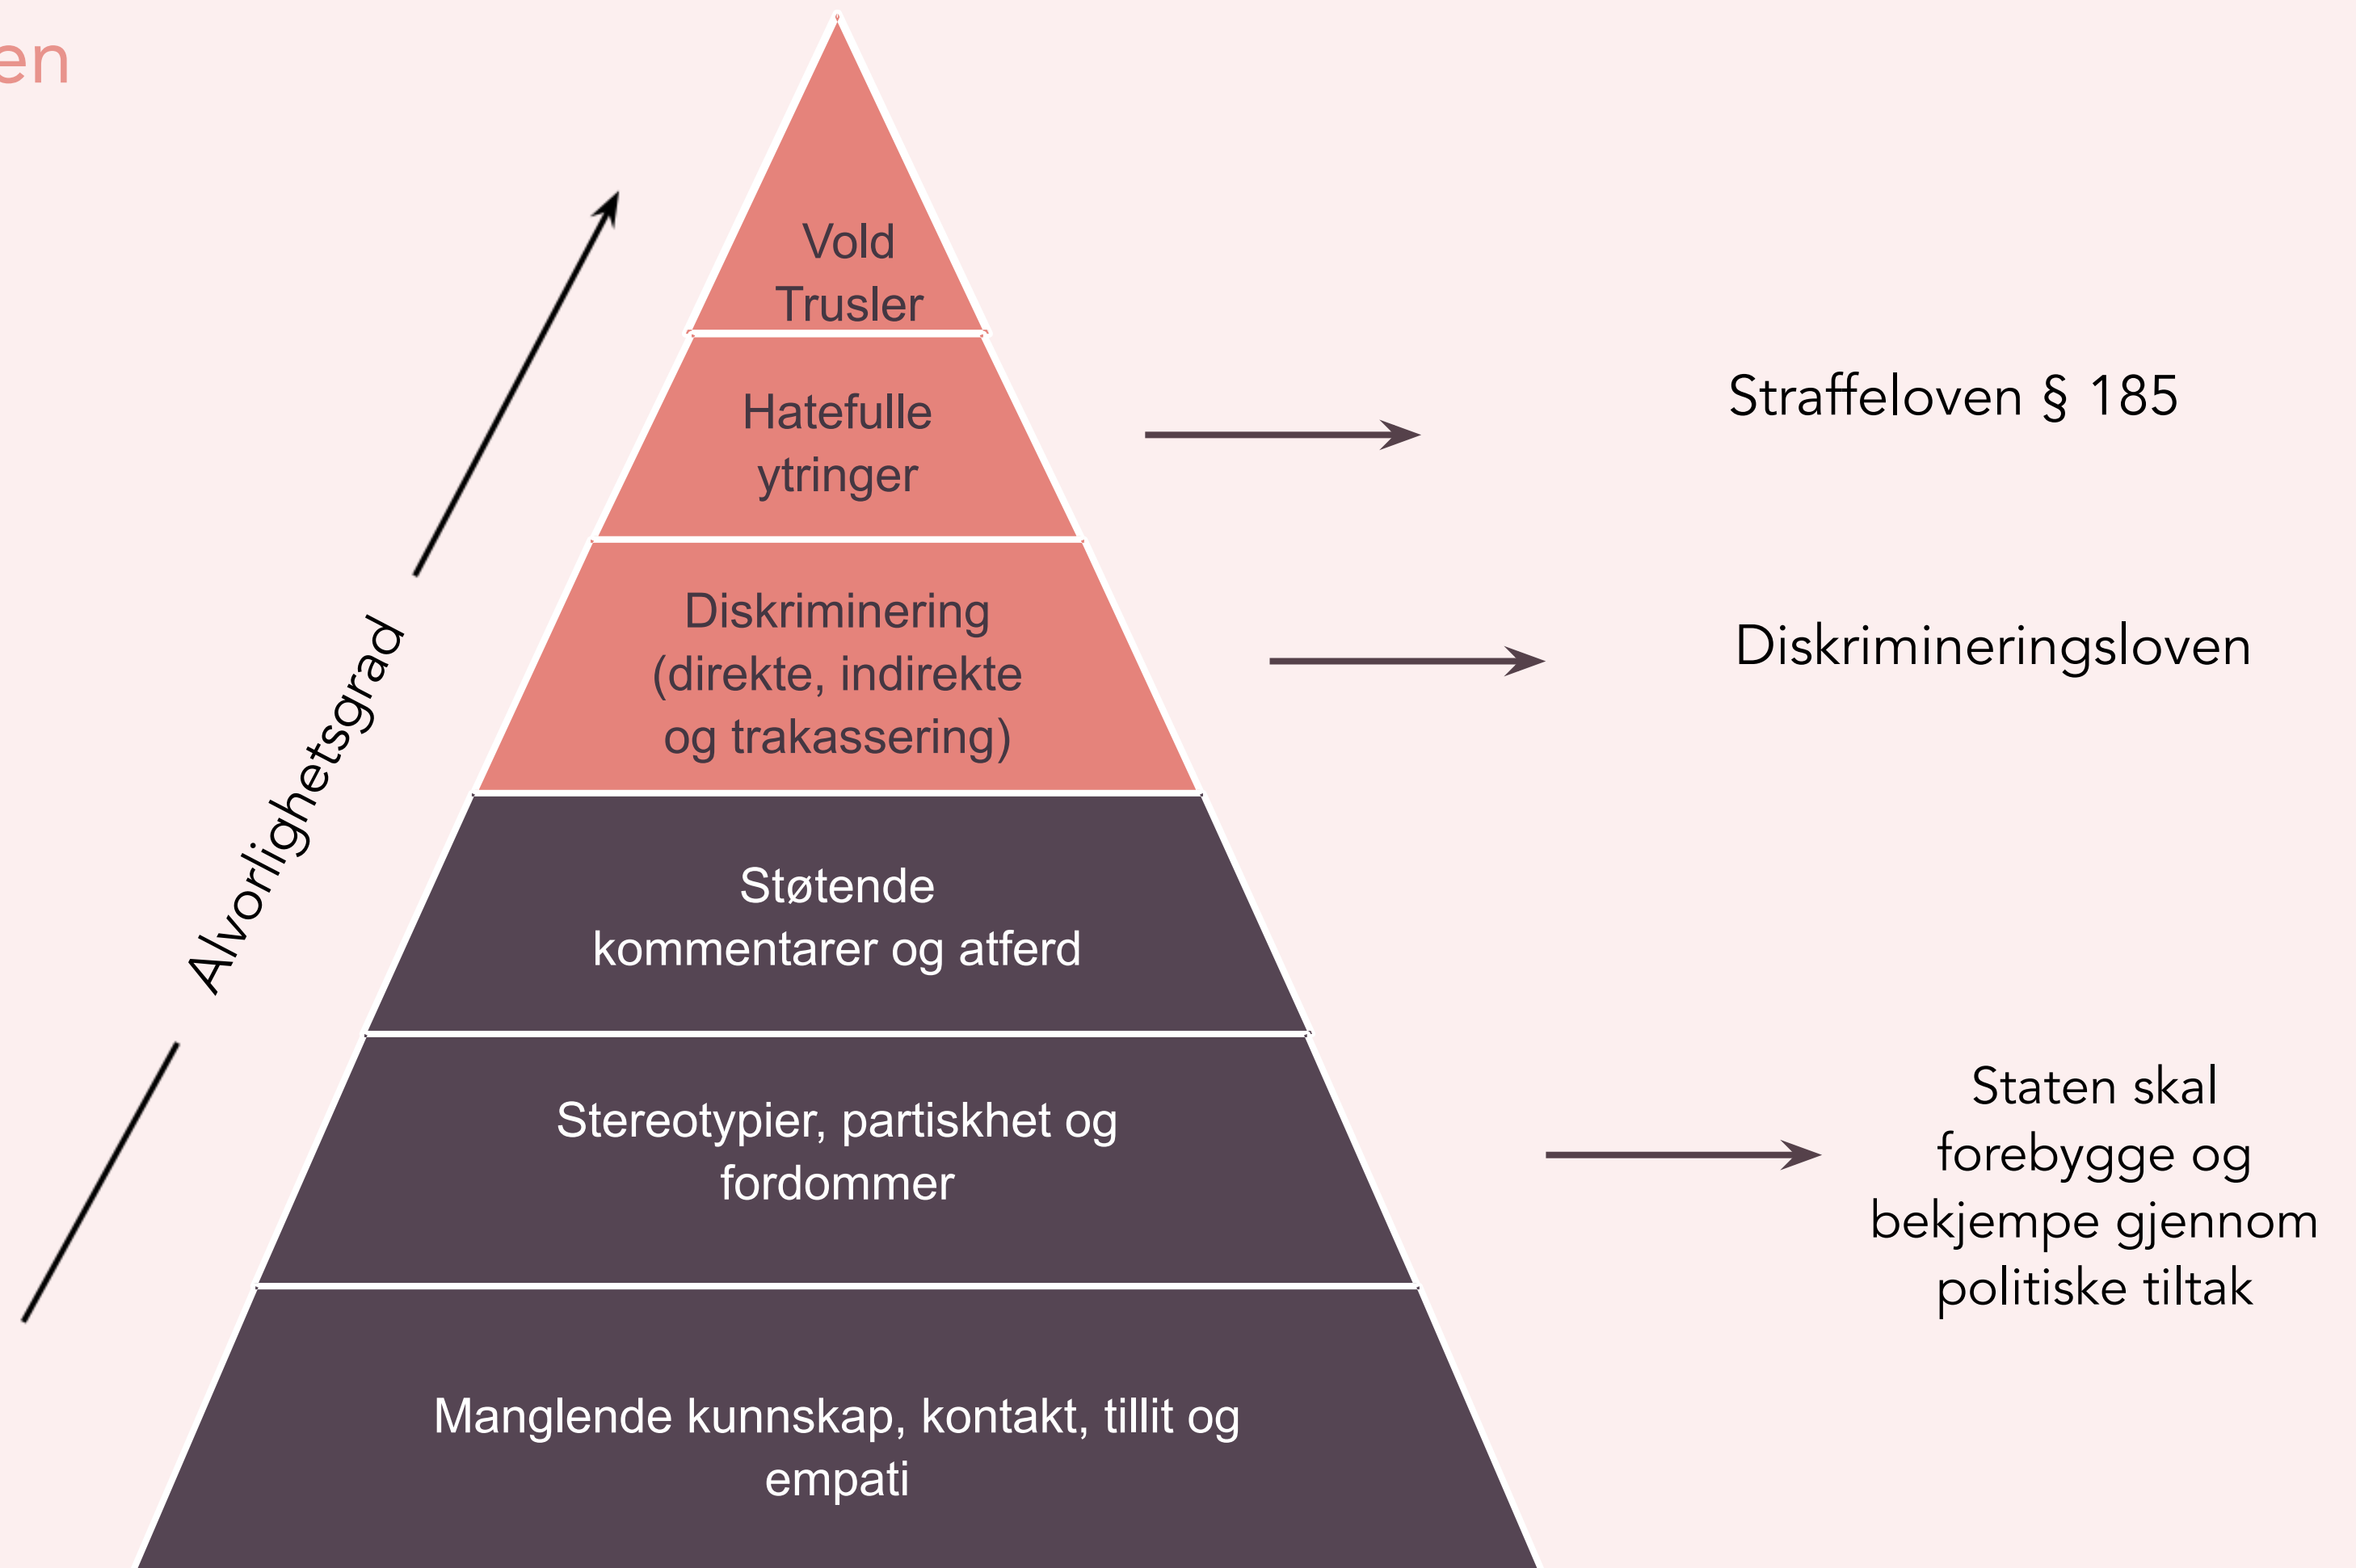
en

Alvorlighetsgrad

Vold
Trusler

Hatefulle ytringer

Diskriminering (direkte, indirekte og trakassering)

Støtende kommentarer og atferd

Stereotypier, partiskhet og fordommer

Manglende kunnskap, kontakt, tillit og empati

Straffeloven § 185

Diskrimineringsloven

Staten skal forebygge og bekjempe gjennom politiske tiltak